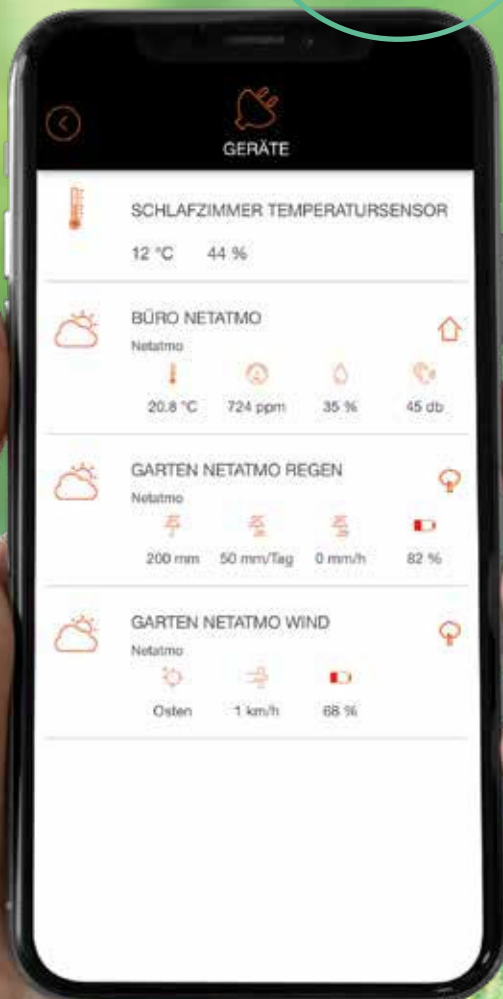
GERÄTE

SCHLAFZIMMER TEMPERATURSENSOR

12 °C 44 %

BÜRO NETATMO

Netatmo

20.8 °C 724 ppm 35 % 45 db

GARTEN NETATMO REGEN

Netatmo

200 mm 50 mm/Tag 0 mm/h 82 %

GARTEN NETATMO WIND

Netatmo

Osten 1 km/h 68 %